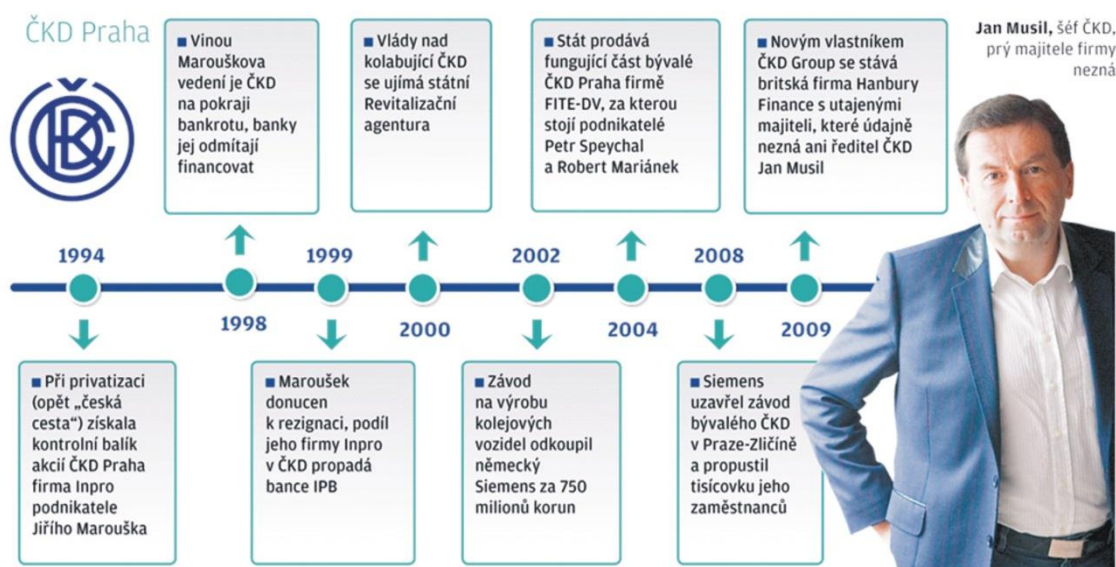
ČKD Praha

ČKD

Jan Musil, šéf ČKD, prý majitele firmy nezná

1994

Při privatizaci (opět „česká cesta") získala kontrolní balík akcií ČKD Praha firma Inpro podnikatele Jiřího Marouška

1998

Vinou Marouškova vedení je ČKD na pokraji bankrotu, banky jej odmítají financovat

1999

Maroušek donucen k rezignaci, podíl jeho firmy Inpro v ČKD propadá bance IPB

2000

Vlády nad kolabující ČKD se ujímá státní Revitalizační agentura

2002

Závod na výrobu kolejových vozidel odkoupil německý Siemens za 750 milionů korun

2004

Stát prodává fungující část bývalé ČKD Praha firmě FITE-DV, za kterou stojí podnikatelé Petr Speychal a Robert Mariánek

2008

Siemens uzavřel závod bývalého ČKD v Praze-Zličíně a propustil tisícovku jeho zaměstnanců

2009

Novým vlastníkem ČKD Group se stává britská firma Hanbury Finance s utajenými majiteli, které údajně nezná ani ředitel ČKD Jan Musil